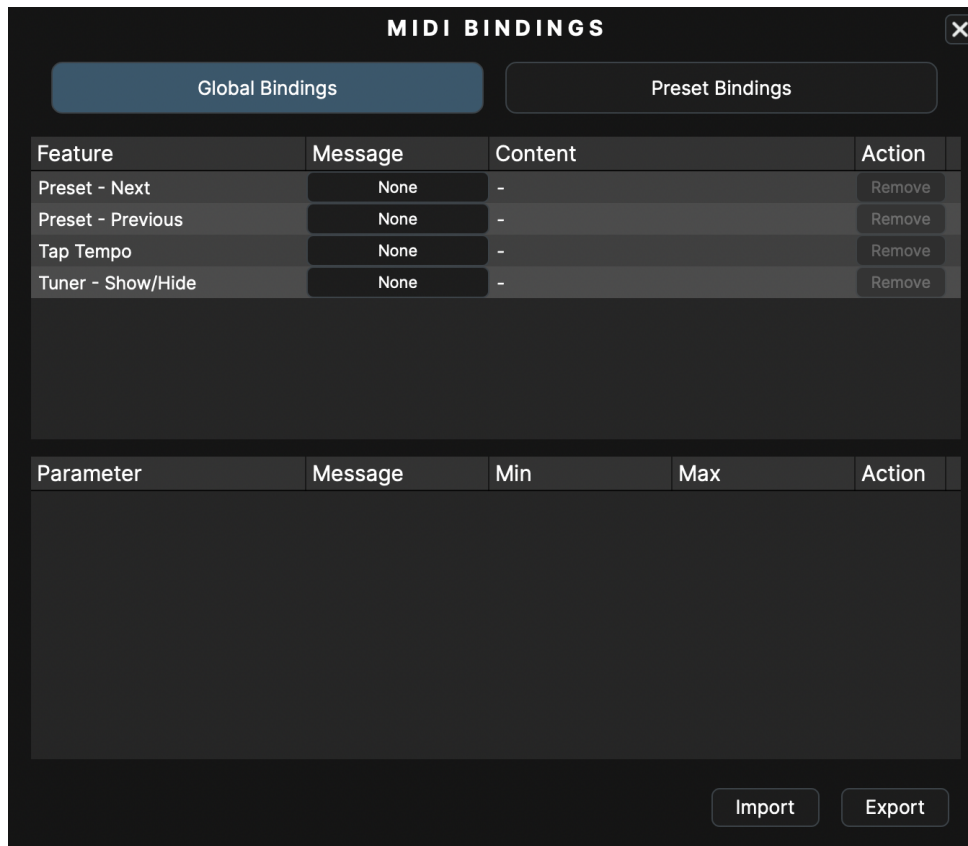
MIDI BINDINGS

Global Bindings

Preset Bindings

| Feature | Message | Content | Action |
|---|---|---|---|
| Preset - Next | None | - | Remove |
| Preset - Previous | None | - | Remove |
| Tap Tempo | None | - | Remove |
| Tuner - Show/Hide | None | - | Remove |

| Parameter | Message | Min | Max | Action |
|---|---|---|---|---|

Import

Export